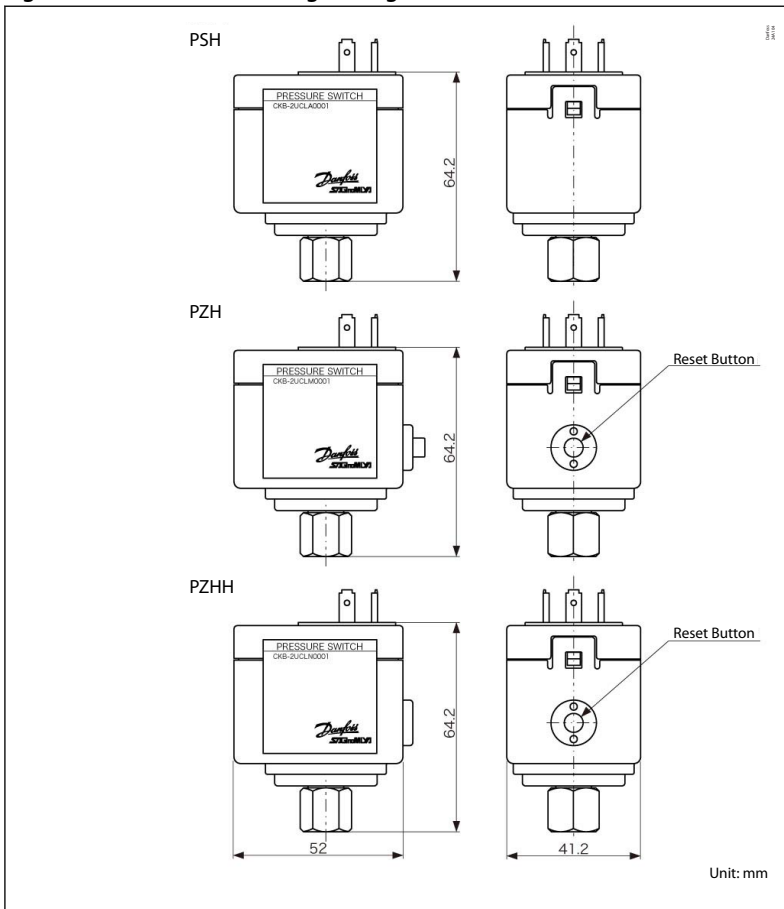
PSH

PRESSURE SWITCH
CKB-2UCLA0001

Danfoss
SAGINOMIYA

64.2

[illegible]

PZH

PRESSURE SWITCH
CKB-2UCLM0001

Danfoss
SAGINOMIYA

64.2

Reset Button

PZHH

PRESSURE SWITCH
CKB-2UCLN0001

Danfoss
SAGINOMIYA

64.2

Reset Button

52

41.2

Unit: mm